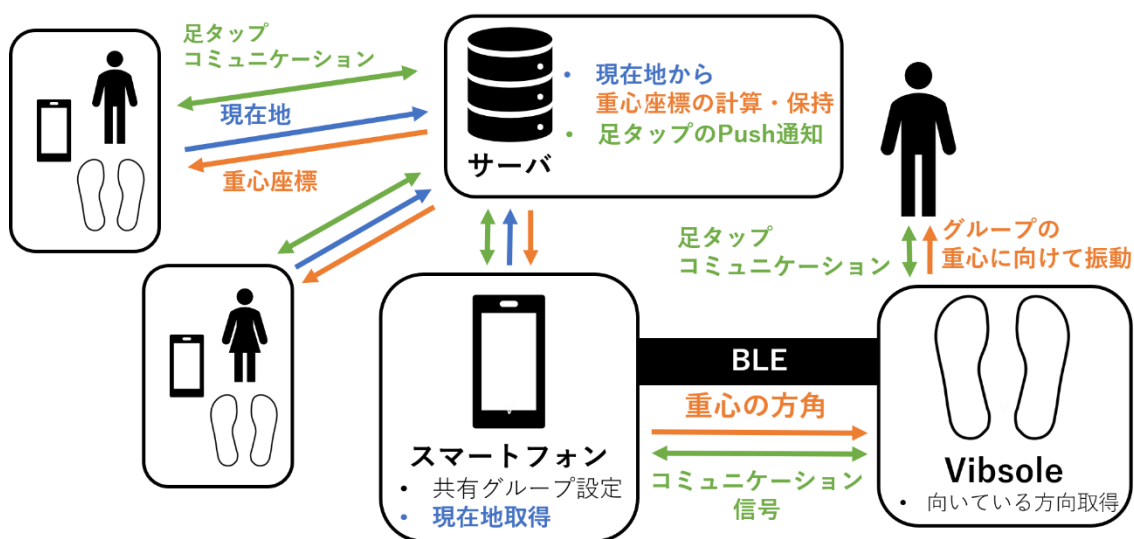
足タップ
コミュニケーション

現在地

重心座標

• 現在地から
重心座標の計算・保持
• 足タップのPush通知

サーバ

足タップ
コミュニケーション

グループの
重心に向けて振動

BLE

重心の方角

コミュニケーション
信号

スマートフォン
• 共有グループ設定
• 現在地取得

Vibsole
• 向いている方向取得